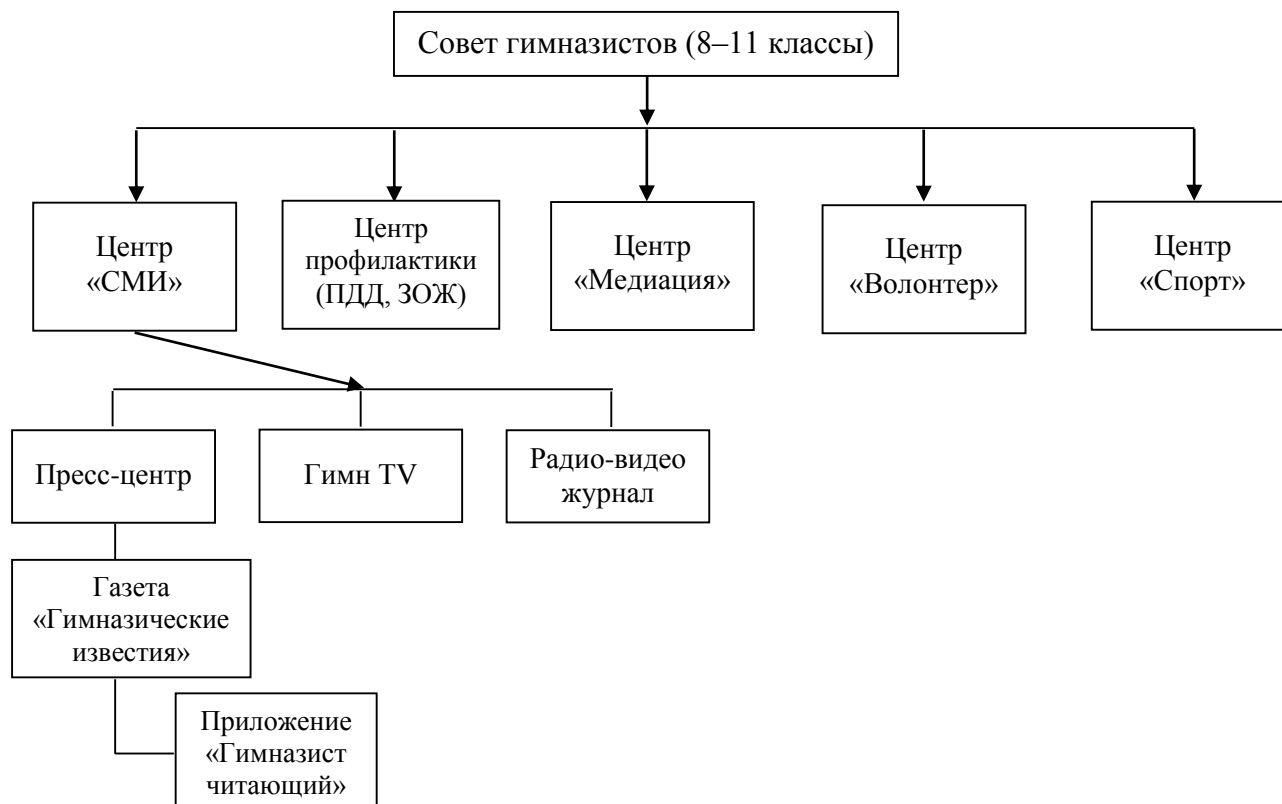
Совет гимназистов (8–11 классы)

Центр «СМИ»

Центр профилактики (ПДД, ЗОЖ)

Центр «Медиация»

Центр «Волонтер»

Центр «Спорт»

Пресс-центр

Гимн TV

Радио-видео журнал

Газета «Гимназические известия»

Приложение «Гимназист читающий»